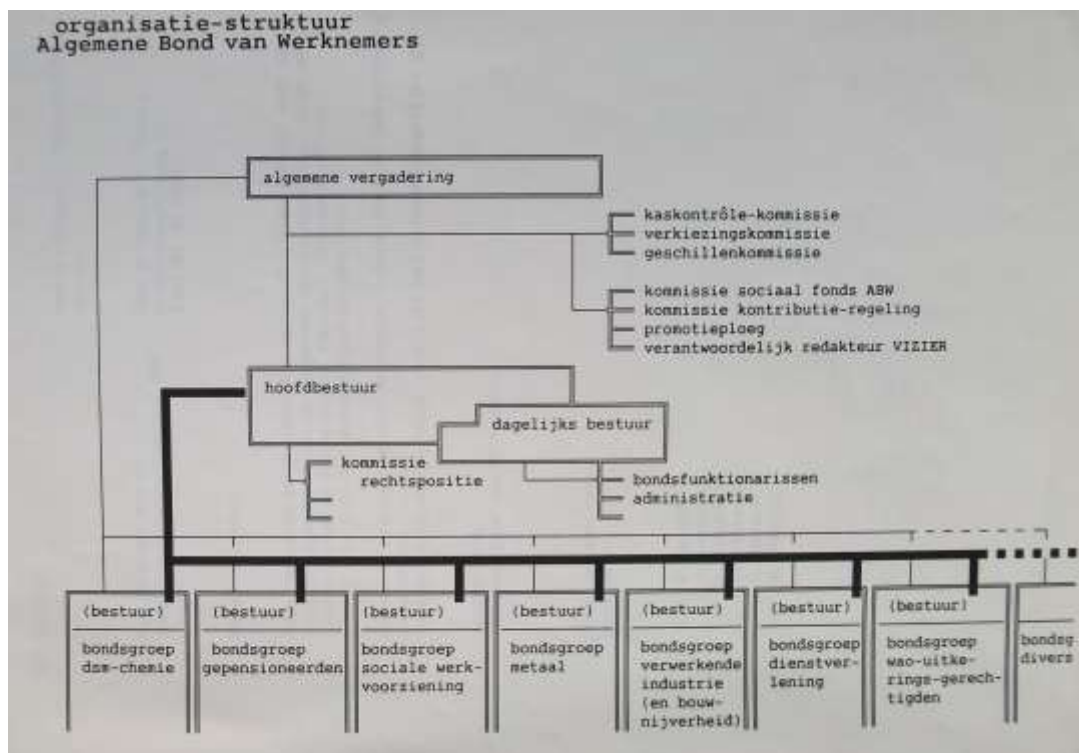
organisatie-struktuur
Algemene Bond van Werknemers

algemene vergadering

kaskontrôle-kommissie
verkiezingskommissie
geschillenkommissie

kommissie sociaal fonds ABW
kommissie kontributie-regeling
promotieploeg
verantwoordelijk redakteur VIZIER

hoofdbestuur

dagelijks bestuur

kommissie rechtspositie

bondsfunktionarissen
administratie

(bestuur)
bondsgroep dsm-chemie

(bestuur)
bondsgroep gepensioneerden

(bestuur)
bondsgroep sociale werkvoorziening

(bestuur)
bondsgroep metaal

(bestuur)
bondsgroep verwerkende industrie (en bouwnijverheid)

(bestuur)
bondsgroep dienstverlening

(bestuur)
bondsgroep wao-uitkeringsgerechtigden

bondsg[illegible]
divers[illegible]